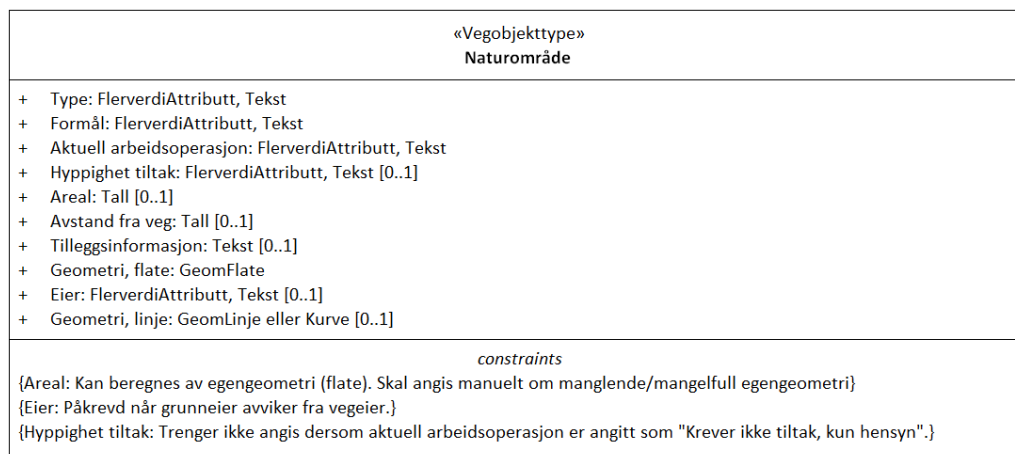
«Vegobjekttype»
Naturområde

+ Type: FlerverdiAttributt, Tekst
+ Formål: FlerverdiAttributt, Tekst
+ Aktuell arbeidsoperasjon: FlerverdiAttributt, Tekst
+ Hyppighet tiltak: FlerverdiAttributt, Tekst [0..1]
+ Areal: Tall [0..1]
+ Avstand fra veg: Tall [0..1]
+ Tilleggsinformasjon: Tekst [0..1]
+ Geometri, flate: GeomFlate
+ Eier: FlerverdiAttributt, Tekst [0..1]
+ Geometri, linje: GeomLinje eller Kurve [0..1]

constraints
{Areal: Kan beregnes av egengeometri (flate). Skal angis manuelt om manglende/mangelfull egengeometri}
{Eier: Påkrevd når grunneier avviker fra vegeier.}
{Hyppighet tiltak: Trenger ikke angis dersom aktuell arbeidsoperasjon er angitt som "Krever ikke tiltak, kun hensyn".}